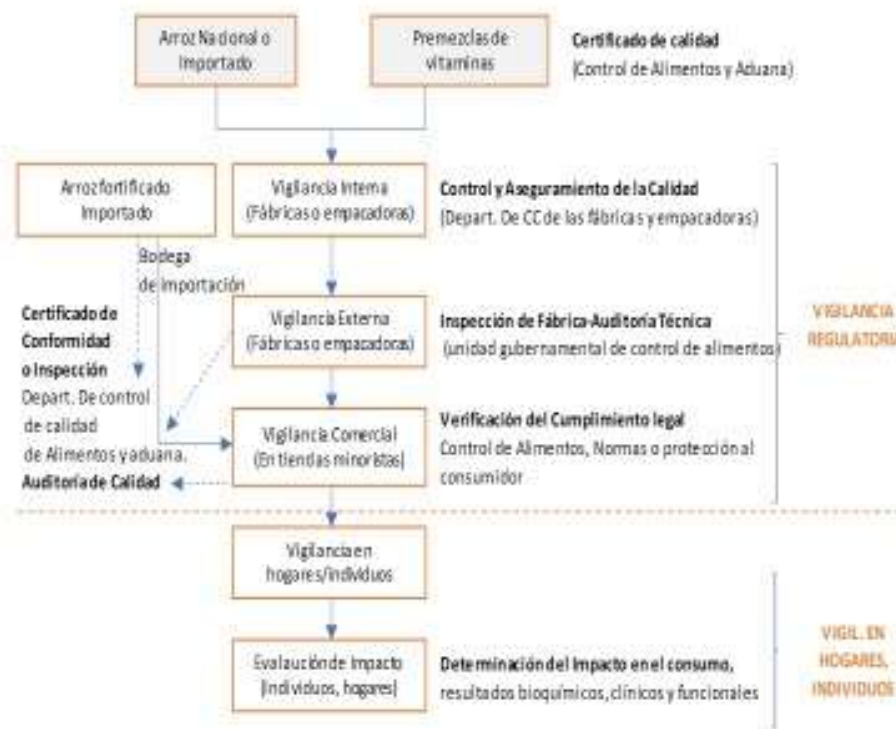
Arroz Nacional o Importado

Premezclas de vitaminas

**Certificado de calidad**
(Control de Alimentos y Aduana)

Arroz fortificado Importado

Vigilancia Interna (Fábricas o empacadoras)

**Control y Aseguramiento de la Calidad**
(Depart. De CC de las fábricas y empacadoras)

Bodega de importación

**Certificado de Conformidad o Inspección**
Depart. De control de calidad de Alimentos y aduana.
**Auditoria de Calidad**

Vigilancia Externa (Fábricas o empacadoras)

**Inspección de Fábrica-Auditoria Técnica**
(unidad gubernamental de control de alimentos)

VIGILANCIA REGULATORIA

Vigilancia Comercial (En tiendas minoristas)

**Verificación del Cumplimiento legal**
Control de Alimentos, Normas o protección al consumidor

Vigilancia en hogares/individuos

Evaluación de Impacto (individuos, hogares)

**Determinación del Impacto en el consumo,**
resultados bioquímicos, clínicos y funcionales

VIGIL. EN HOGARES, INDIVIDUOS